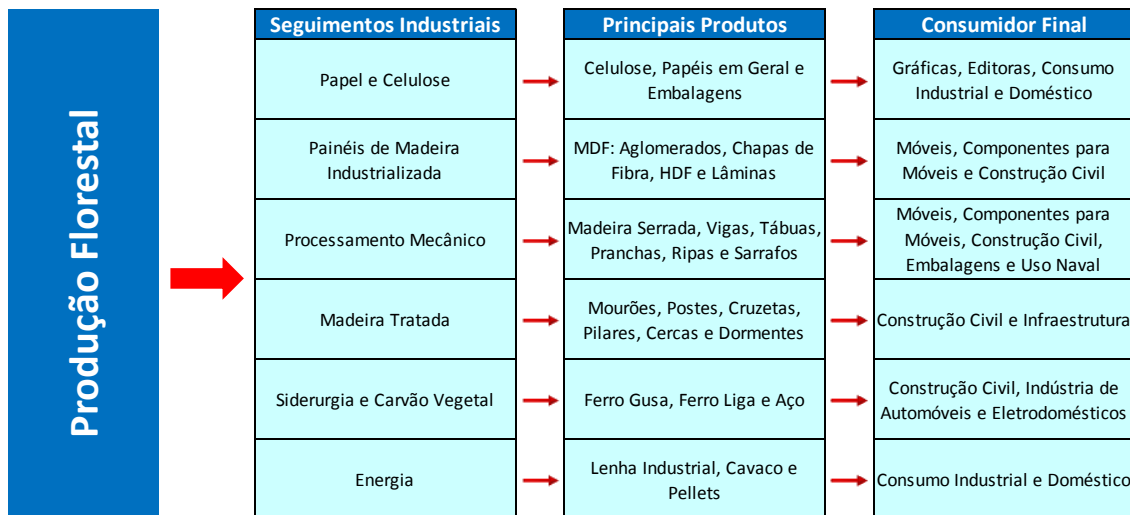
Produção Florestal

| Seguimentos Industriais | Principais Produtos | Consumidor Final |
|---|---|---|
| Papel e Celulose | Celulose, Papéis em Geral e Embalagens | Gráficas, Editoras, Consumo Industrial e Doméstico |
| Painéis de Madeira Industrializada | MDF: Aglomerados, Chapas de Fibra, HDF e Lâminas | Móveis, Componentes para Móveis e Construção Civil |
| Processamento Mecânico | Madeira Serrada, Vigas, Tábuas, Pranchas, Ripas e Sarrafos | Móveis, Componentes para Móveis, Construção Civil, Embalagens e Uso Naval |
| Madeira Tratada | Mourões, Postes, Cruzetas, Pilares, Cercas e Dormentes | Construção Civil e Infraestrutura |
| Siderurgia e Carvão Vegetal | Ferro Gusa, Ferro Liga e Aço | Construção Civil, Indústria de Automóveis e Eletrodomésticos |
| Energia | Lenha Industrial, Cavaco e Pellets | Consumo Industrial e Doméstico |